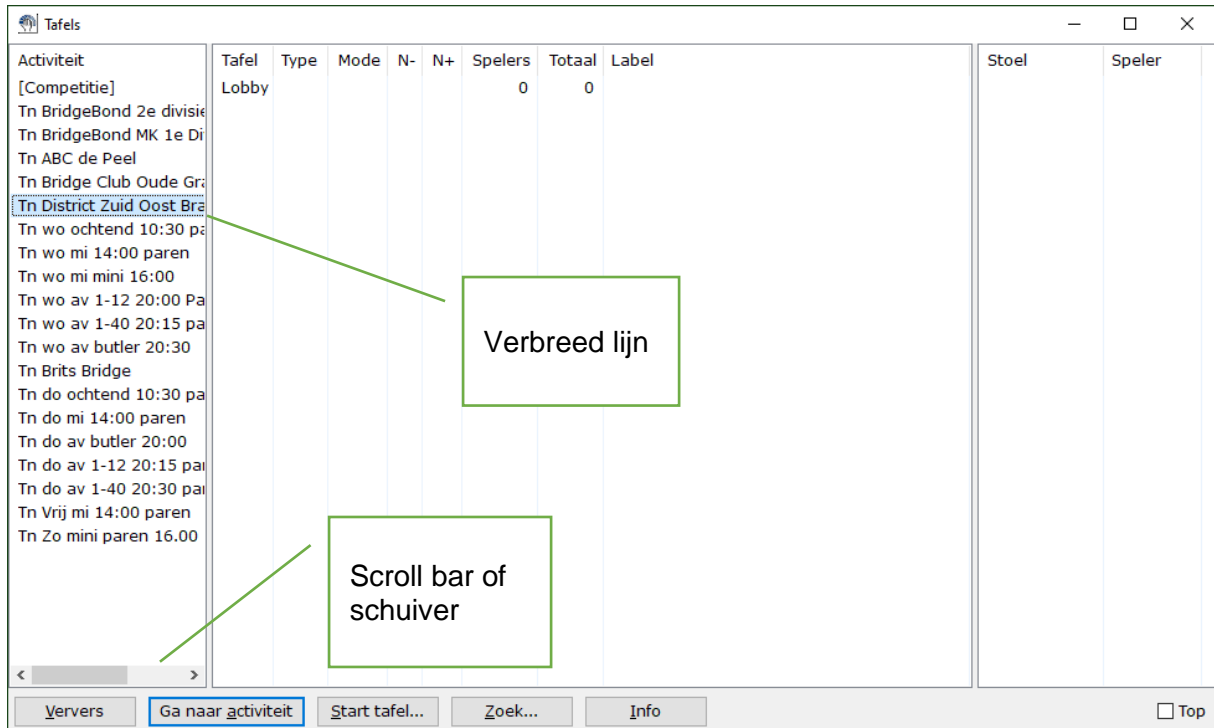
Tafels

Activiteit
[Competitie]
Tn BridgeBond 2e divisie
Tn BridgeBond MK 1e Di
Tn ABC de Peel
Tn Bridge Club Oude Gra
Tn District Zuid Oost Bra
Tn wo ochtend 10:30 pa
Tn wo mi 14:00 paren
Tn wo mi mini 16:00
Tn wo av 1-12 20:00 Pa
Tn wo av 1-40 20:15 pa
Tn wo av butler 20:30
Tn Brits Bridge
Tn do ochtend 10:30 pa
Tn do mi 14:00 paren
Tn do av butler 20:00
Tn do av 1-12 20:15 pa
Tn do av 1-40 20:30 pa
Tn Vrij mi 14:00 paren
Tn Zo mini paren 16.00

| Tafel | Type | Mode | N- | N+ | Spelers | Totaal | Label |
|---|---|---|---|---|---|---|---|
| Lobby | | | | | 0 | 0 | |

| Stoel | Speler |
|---|---|

Verbreed lijn

Scroll bar of schuiver

Ververs
Ga naar activiteit
Start tafel...
Zoek...
Info
Top